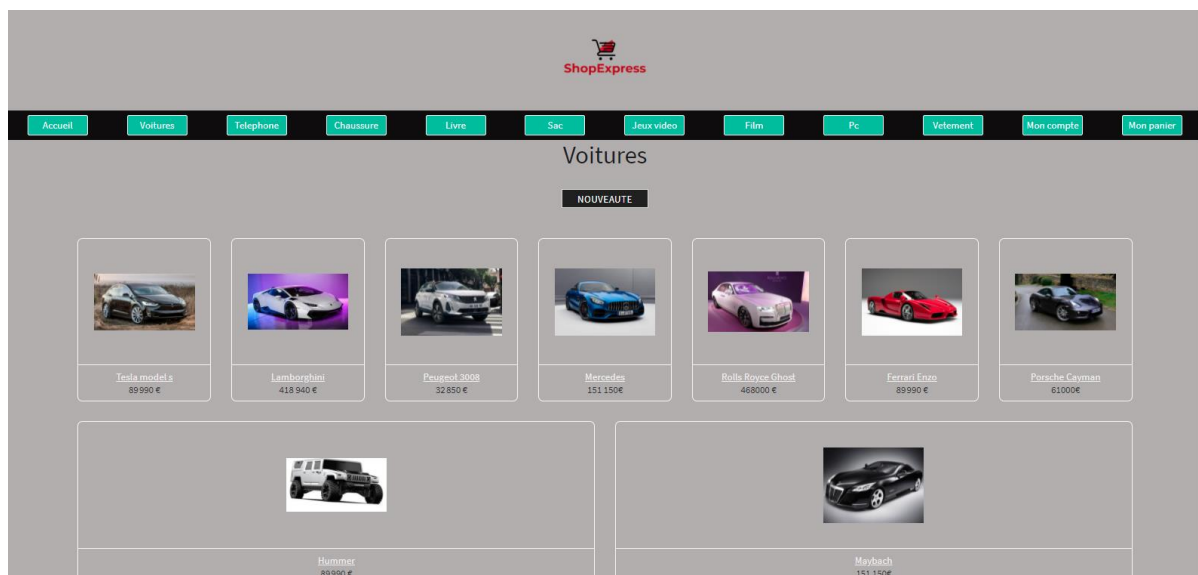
ShopExpress

Accueil Voitures Telephone Chaussure Livre Sac Jeux video Film Pc Vetement Mon compte Mon panier

Voitures

NOUVEAUTE

Tesla model s
89 990 €

Lamborghini
418 940 €

Peugeot 3008
32 850 €

Mercedes
151 150€

Rolls Royce Ghost
468000 €

Ferrari Enzo
89 990 €

Porsche Cayman
61000€

Hummer
89 990 €

Maybach
151 150€